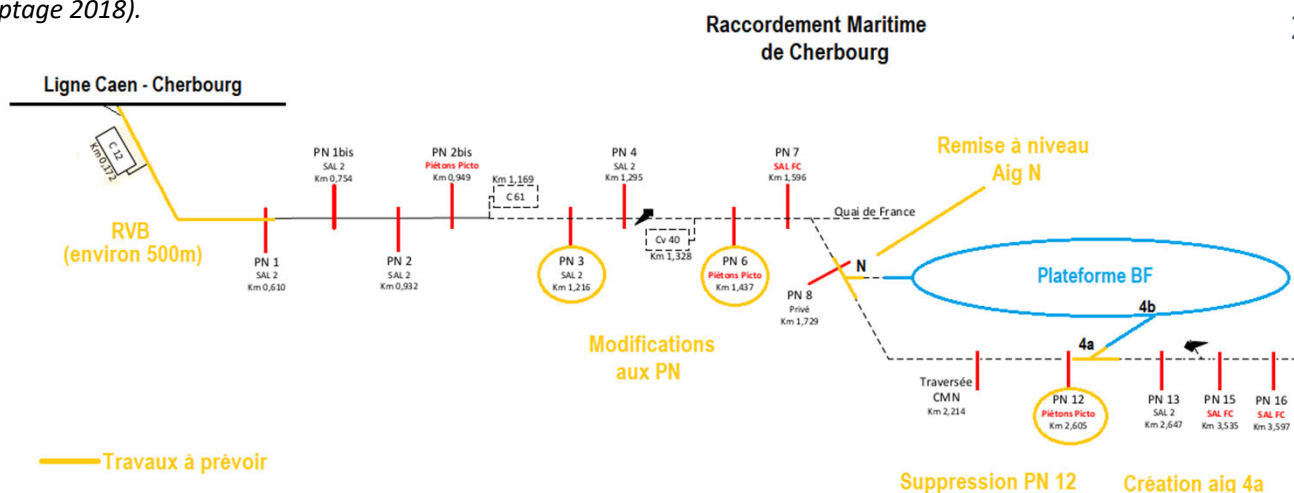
ptage 2018).

Raccordement Maritime de Cherbourg

Ligne Caen - Cherbourg

C 12
Km 0,172

RVB
(environ 500m)

PN 1
SAL 2
Km 0,610

PN 1bis
SAL 2
Km 0,754

PN 2
SAL 2
Km 0,932

PN 2bis
Piétons Picto
Km 0,949

Km 1,169
C 61

PN 3
SAL 2
Km 1,216

PN 4
SAL 2
Km 1,295

Cv 40
Km 1,328

PN 6
Piétons Picto
Km 1,437

PN 7
SAL FC
Km 1,596

Quai de France

Remise à niveau
Aig N

N

PN 8
Privé
Km 1,729

Plateforme BF

4b

4a

Modifications
aux PN

Traversée
CMN
Km 2,214

PN 12
Piétons Picto
Km 2,605

PN 13
SAL 2
Km 2,647

PN 15
SAL FC
Km 3,535

PN 16
SAL FC
Km 3,597

Travaux à prévoir

Suppression PN 12

Création aig 4a